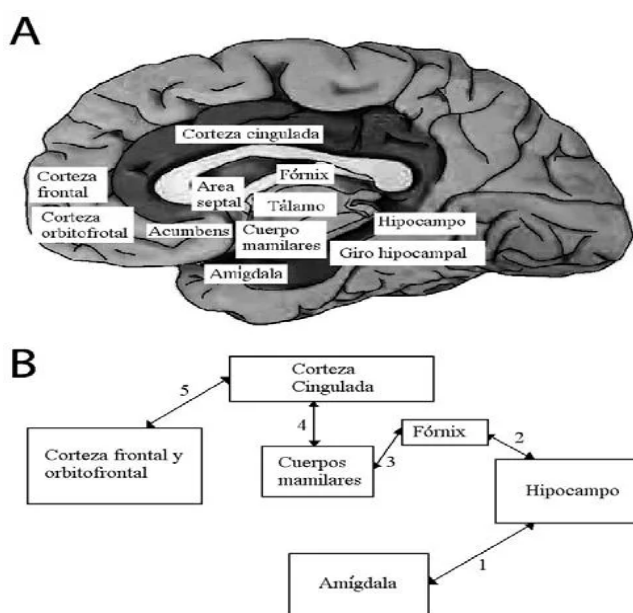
A

Corteza cingulada
Corteza frontal
Fórnix
Area septal
Tálamo
Corteza orbitofrotal
Acumbens
Cuerpo mamilares
Hipocampo
Giro hipocampal
Amígdala

B

Corteza Cingulada
5
4
Corteza frontal y orbitofrontal
Fórnix
2
Cuerpos mamilares
3
Hipocampo
1
Amígdala